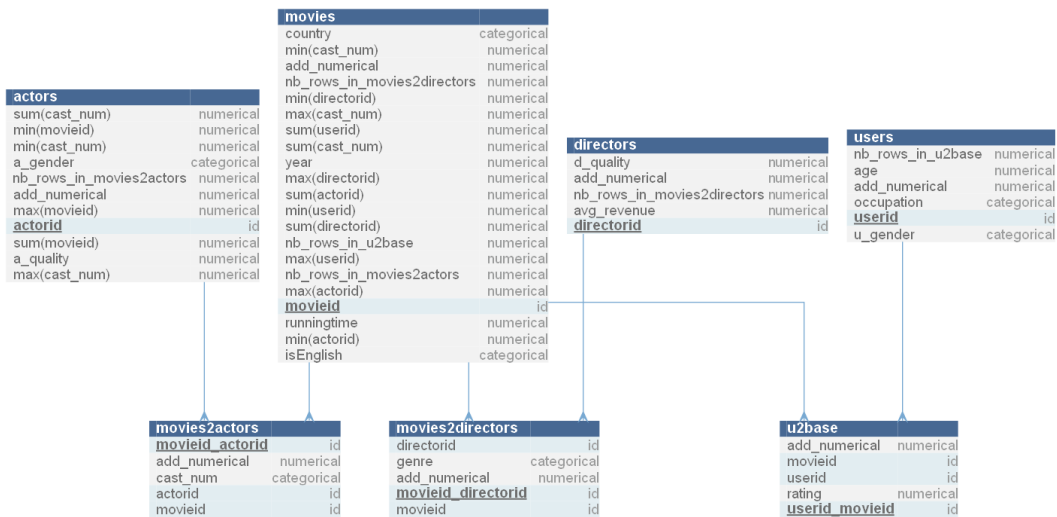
actors

| sum(cast_num) | numerical |
|---|---|
| min(movieid) | numerical |
| min(cast_num) | numerical |
| a_gender | categorical |
| nb_rows_in_movies2actors | numerical |
| add_numerical | numerical |
| max(movieid) | numerical |
| actorid | id |
| sum(movieid) | numerical |
| a_quality | numerical |
| max(cast_num) | numerical |

movies

| country | categorical |
|---|---|
| min(cast_num) | numerical |
| add_numerical | numerical |
| nb_rows_in_movies2directors | numerical |
| min(directorid) | numerical |
| max(cast_num) | numerical |
| sum(userid) | numerical |
| sum(cast_num) | numerical |
| year | numerical |
| max(directorid) | numerical |
| sum(actorid) | numerical |
| min(userid) | numerical |
| sum(directorid) | numerical |
| nb_rows_in_u2base | numerical |
| max(userid) | numerical |
| nb_rows_in_movies2actors | numerical |
| max(actorid) | numerical |
| movieid | id |
| runningtime | numerical |
| min(actorid) | numerical |
| isEnglish | categorical |

directors

| d_quality | numerical |
|---|---|
| add_numerical | numerical |
| nb_rows_in_movies2directors | numerical |
| avg_revenue | numerical |
| directorid | id |

users

| nb_rows_in_u2base | numerical |
|---|---|
| age | numerical |
| add_numerical | numerical |
| occupation | categorical |
| userid | id |
| u_gender | categorical |

movies2actors

| movieid_actorid | id |
|---|---|
| add_numerical | numerical |
| cast_num | categorical |
| actorid | id |
| movieid | id |

movies2directors

| directorid | id |
|---|---|
| genre | categorical |
| add_numerical | numerical |
| movieid_directorid | id |
| movieid | id |

u2base

| add_numerical | numerical |
|---|---|
| movieid | id |
| userid | id |
| rating | numerical |
| userid_movieid | id |